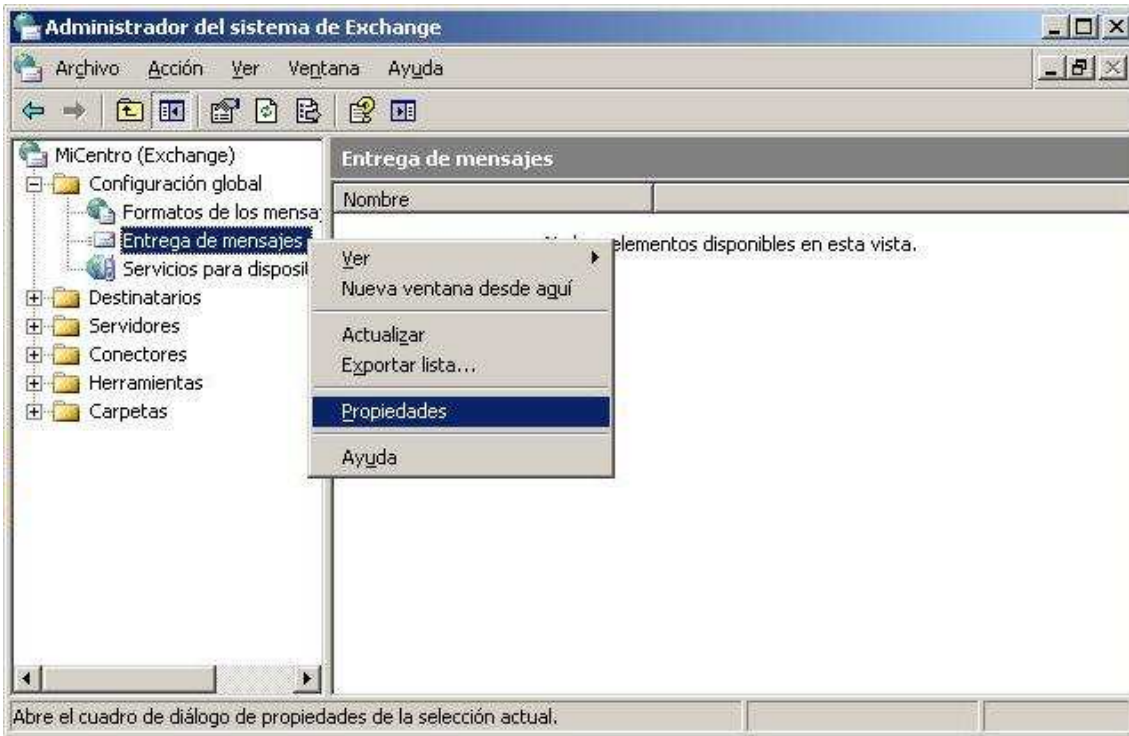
Administrador del sistema de Exchange

Archivo Acción Ver Ventana Ayuda

MiCentro (Exchange)
Configuración global
Formatos de los mensa
Entrega de mensajes
Servicios para disposit
Destinatarios
Servidores
Conectores
Herramientas
Carpetas

Entrega de mensajes

Nombre

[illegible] elementos disponibles en esta vista.

Ver
Nueva ventana desde aquí
Actualizar
Exportar lista...
Propiedades
Ayuda

Abre el cuadro de diálogo de propiedades de la selección actual.